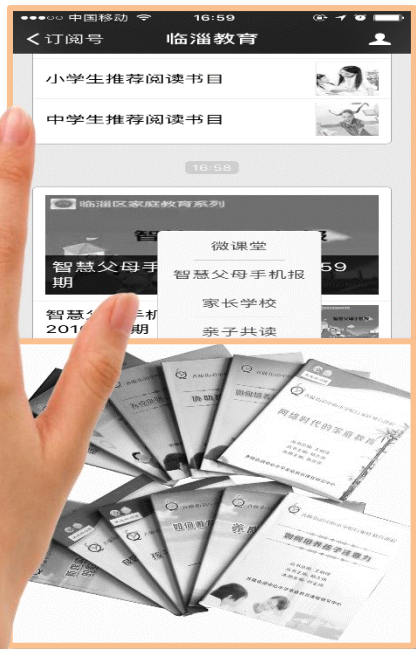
●●●○○ 中国移动 16:59

< 订阅号 临淄教育

小学生推荐阅读书目

中学生推荐阅读书目

16:58

临淄区家庭教育系列

智慧父母手 59 期

微课堂

智慧父母手机报

家长学校

亲子共读

智慧父 手机 201 期

网络时代的家庭教育

如何培养孩子注意力